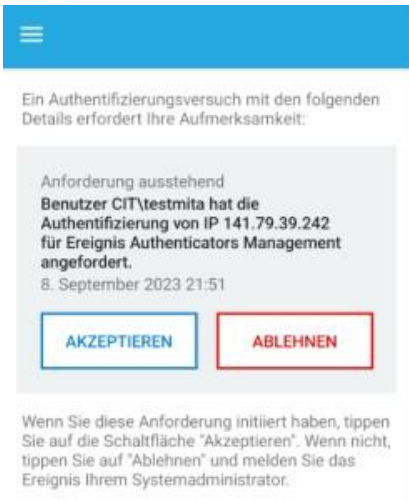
Ein Authentifizierungsversuch mit den folgenden Details erfordert Ihre Aufmerksamkeit:

Anforderung ausstehend

Benutzer CIT\testmita hat die Authentifizierung von IP 141.79.39.242 für Ereignis Authenticators Management angefordert.

8. September 2023 21:51

AKZEPTIEREN

ABLEHNEN

Wenn Sie diese Anforderung initiiert haben, tippen Sie auf die Schaltfläche "Akzeptieren". Wenn nicht, tippen Sie auf "Ablehnen" und melden Sie das Ereignis Ihrem Systemadministrator.